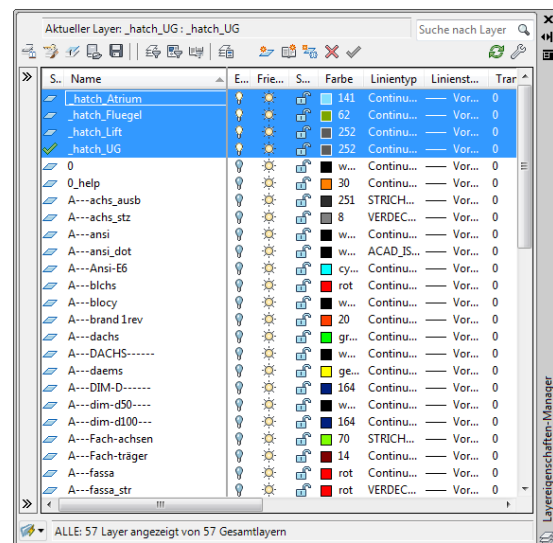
Aktueller Layer: _hatch_UG : _hatch_UG

Suche nach Layer

| S... | Name | E... | Frie... | S... | Farbe | Linientyp | Linienst... | Tran |
|---|---|---|---|---|---|---|---|---|
| | _hatch_Atrium | | | | 141 | Continu... | —— Vor... | 0 |
| | _hatch_Fluegel | | | | 62 | Continu... | —— Vor... | 0 |
| | _hatch_Lift | | | | 252 | Continu... | —— Vor... | 0 |
| ✓ | _hatch_UG | | | | 252 | Continu... | —— Vor... | 0 |
| | 0 | | | | w... | Continu... | —— Vor... | 0 |
| | 0_help | | | | 30 | Continu... | —— Vor... | 0 |
| | A---achs_ausb | | | | 251 | STRICH... | —— Vor... | 0 |
| | A---achs_stz | | | | 8 | VERDEC... | —— Vor... | 0 |
| | A---ansi | | | | w... | Continu... | —— Vor... | 0 |
| | A---ansi_dot | | | | w... | ACAD_IS... | —— Vor... | 0 |
| | A---Ansi-E6 | | | | cy... | Continu... | —— Vor... | 0 |
| | A---blchs | | | | rot | Continu... | —— Vor... | 0 |
| | A---blocy | | | | w... | Continu... | —— Vor... | 0 |
| | A---brand 1rev | | | | 20 | Continu... | —— Vor... | 0 |
| | A---dachs | | | | gr... | Continu... | —— Vor... | 0 |
| | A---DACHS------ | | | | w... | Continu... | —— Vor... | 0 |
| | A---daems | | | | ge... | Continu... | —— Vor... | 0 |
| | A---DIM-D------ | | | | 164 | Continu... | —— Vor... | 0 |
| | A---dim-d50---- | | | | w... | Continu... | —— Vor... | 0 |
| | A---dim-d100--- | | | | 164 | Continu... | —— Vor... | 0 |
| | A---Fach-achsen | | | | 70 | STRICH... | —— Vor... | 0 |
| | A---Fach-träger | | | | 14 | Continu... | —— Vor... | 0 |
| | A---fassa | | | | rot | Continu... | —— Vor... | 0 |
| | A---fassa_str | | | | rot | VERDEC... | —— Vor... | 0 |

ALLE: 57 Layer angezeigt von 57 Gesamtlayern

Layereigenschaften-Manager